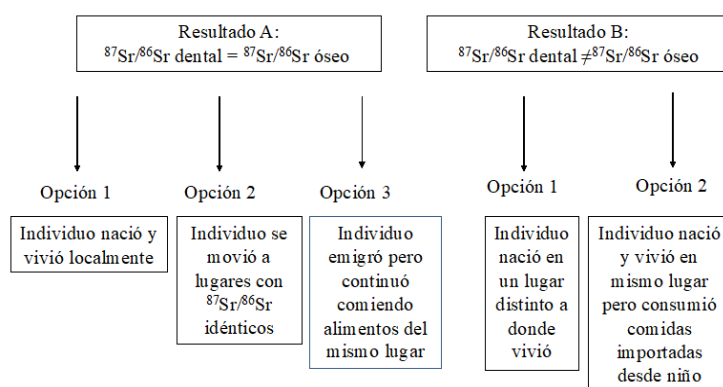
Resultado A:
$^{87}Sr/^{86}Sr$ dental = $^{87}Sr/^{86}Sr$ óseo

Resultado B:
$^{87}Sr/^{86}Sr$ dental $\neq$ $^{87}Sr/^{86}Sr$ óseo

Opción 1

Individuo nació y vivió localmente

Opción 2

Individuo se movió a lugares con $^{87}Sr/^{86}Sr$ idénticos

Opción 3

Individuo emigró pero continuó comiendo alimentos del mismo lugar

Opción 1

Individuo nació en un lugar distinto a donde vivió

Opción 2

Individuo nació y vivió en mismo lugar pero consumió comidas importadas desde niño